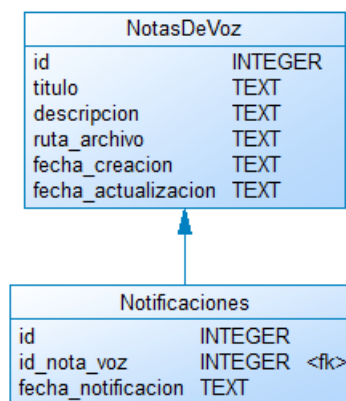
| NotasDeVoz | |
|---|---|
| id | INTEGER |
| titulo | TEXT |
| descripcion | TEXT |
| ruta_archivo | TEXT |
| fecha_creacion | TEXT |
| fecha_actualizacion | TEXT |

| Notificaciones | | |
|---|---|---|
| id | INTEGER | |
| id_nota_voz | INTEGER | <fk> |
| fecha_notificacion | TEXT | |